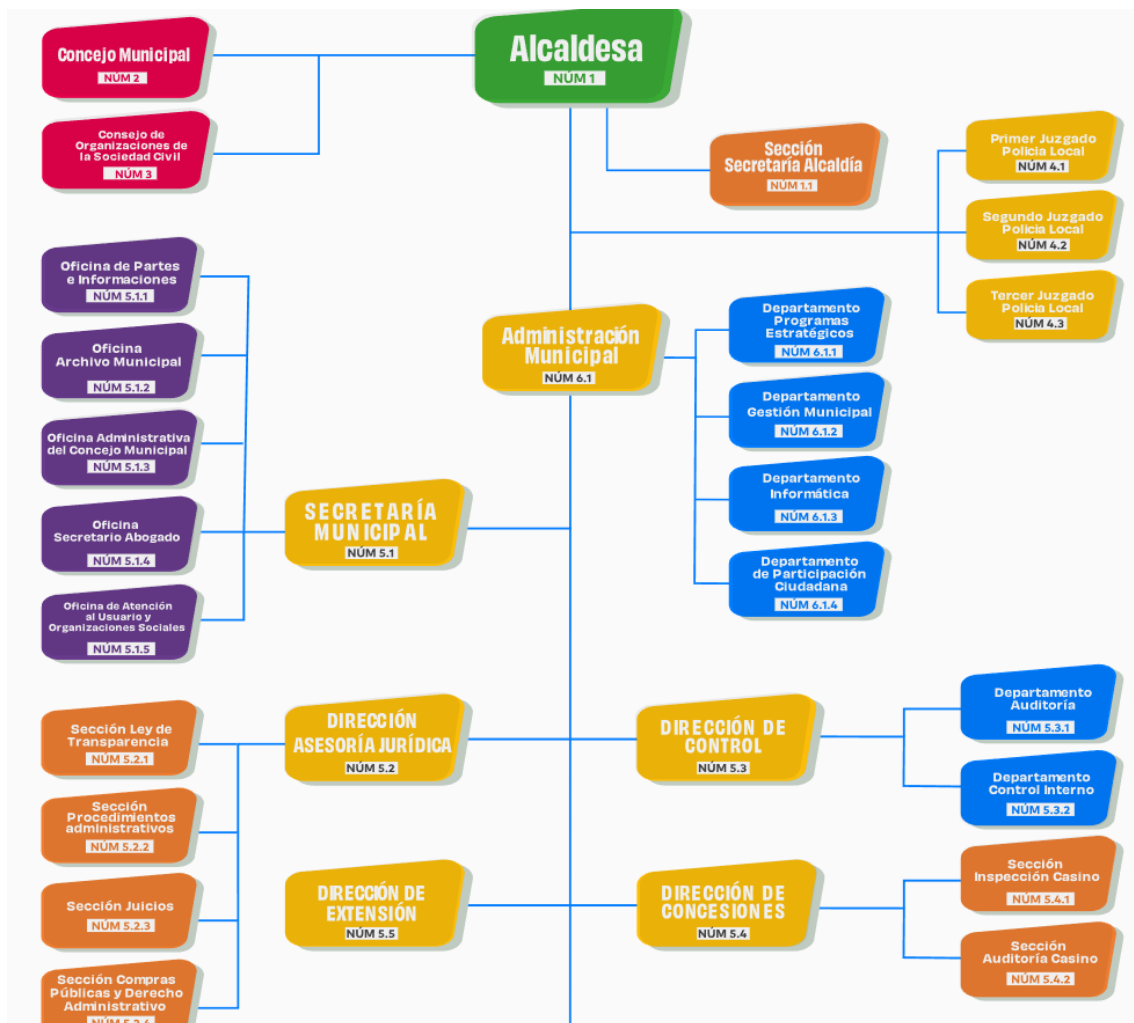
Alcaldesa
NÚM 1

Concejo Municipal
NÚM 2

Consejo de Organizaciones de la Sociedad Civil
NÚM 3

Sección Secretaría Alcaldía
NÚM 1.1

Primer Juzgado Policía Local
NÚM 4.1

Segundo Juzgado Policía Local
NÚM 4.2

Tercer Juzgado Policía Local
NÚM 4.3

Oficina de Partes e Informaciones
NÚM 5.1.1

Oficina Archivo Municipal
NÚM 5.1.2

Oficina Administrativa del Concejo Municipal
NÚM 5.1.3

Oficina Secretario Abogado
NÚM 5.1.4

Oficina de Atención al Usuario y Organizaciones Sociales
NÚM 5.1.5

Administración Municipal
NÚM 6.1

Departamento Programas Estratégicos
NÚM 6.1.1

Departamento Gestión Municipal
NÚM 6.1.2

Departamento Informática
NÚM 6.1.3

Departamento de Participación Ciudadana
NÚM 6.1.4

SECRETARÍA MUNICIPAL
NÚM 5.1

Sección Ley de Transparencia
NÚM 5.2.1

Sección Procedimientos administrativos
NÚM 5.2.2

Sección Juicios
NÚM 5.2.3

Sección Compras Públicas y Derecho Administrativo
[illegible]

DIRECCIÓN ASESORÍA JURÍDICA
NÚM 5.2

DIRECCIÓN DE CONTROL
NÚM 5.3

Departamento Auditoría
NÚM 5.3.1

Departamento Control Interno
NÚM 5.3.2

DIRECCIÓN DE EXTENSIÓN
NÚM 5.5

DIRECCIÓN DE CONCESIONES
NÚM 5.4

Sección Inspección Casino
NÚM 5.4.1

Sección Auditoría Casino
NÚM 5.4.2